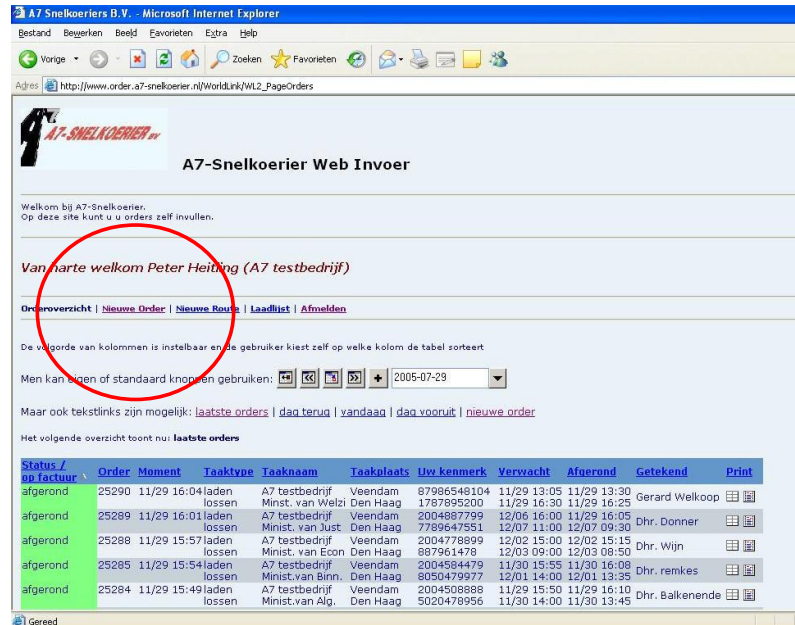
A7 Snelkoeriers B.V. - Microsoft Internet Explorer

Bestand Bewerken Beeld Favorieten Extra Help

Vorige Zoeken Favorieten

Adres http://www.order.a7-snelkoerier.nl/WorldLink/WL2_PageOrders

A7-SNELKOERIER BV

A7-Snelkoerier Web Invoer

Welkom bij A7-Snelkoerier.
Op deze site kunt u u orders zelf invullen.

Van harte welkom Peter Heiting (A7 testbedrijf)

Orderoverzicht | Nieuwe Order | Nieuwe Route | Laadlijst | Afmelden

De volgorde van kolommen is instelbaar en de gebruiker kiest zelf op welke kolom de tabel sorteert

Men kan eigen of standaard knoppen gebruiken: + 2005-07-29

Maar ook tekstlinks zijn mogelijk: laatste orders | dag terug | vandaag | dag vooruit | nieuwe order

Het volgende overzicht toont nu: laatste orders

| Status / op factuur | Order | Moment | Taaktype | Taaknaam | Taakplaats | Uw kenmerk | Verwacht | Afgerond | Getekend | Print |
|---|---|---|---|---|---|---|---|---|---|---|
| afgerond | 25290 | 11/29 16:04 | laden lossen | A7 testbedrijf Minist. van Welzi | Veendam Den Haag | 87986548104 1787895200 | 11/29 13:05 11/29 16:30 | 11/29 13:30 11/29 16:25 | Gerard Welkoop | |
| afgerond | 25289 | 11/29 16:01 | laden lossen | A7 testbedrijf Minist. van Just | Veendam Den Haag | 2004887799 7789647551 | 12/06 16:00 12/07 11:00 | 11/29 16:05 12/07 09:30 | Dhr. Donner | |
| afgerond | 25288 | 11/29 15:57 | laden lossen | A7 testbedrijf Minist. van Econ | Veendam Den Haag | 2004778899 887961478 | 12/02 15:00 12/03 09:00 | 12/02 15:15 12/03 08:50 | Dhr. Wijn | |
| afgerond | 25285 | 11/29 15:54 | laden lossen | A7 testbedrijf Minist.van Binn. | Veendam Den Haag | 2004584479 8050479977 | 11/30 15:55 12/01 14:00 | 11/30 16:08 12/01 13:35 | Dhr. remkes | |
| afgerond | 25284 | 11/29 15:49 | laden lossen | A7 testbedrijf Minist.van Alg. | Veendam Den Haag | 2004508888 5020478956 | 11/29 15:50 11/30 14:00 | 11/29 16:10 11/30 13:45 | Dhr. Balkenende | |

Gereed